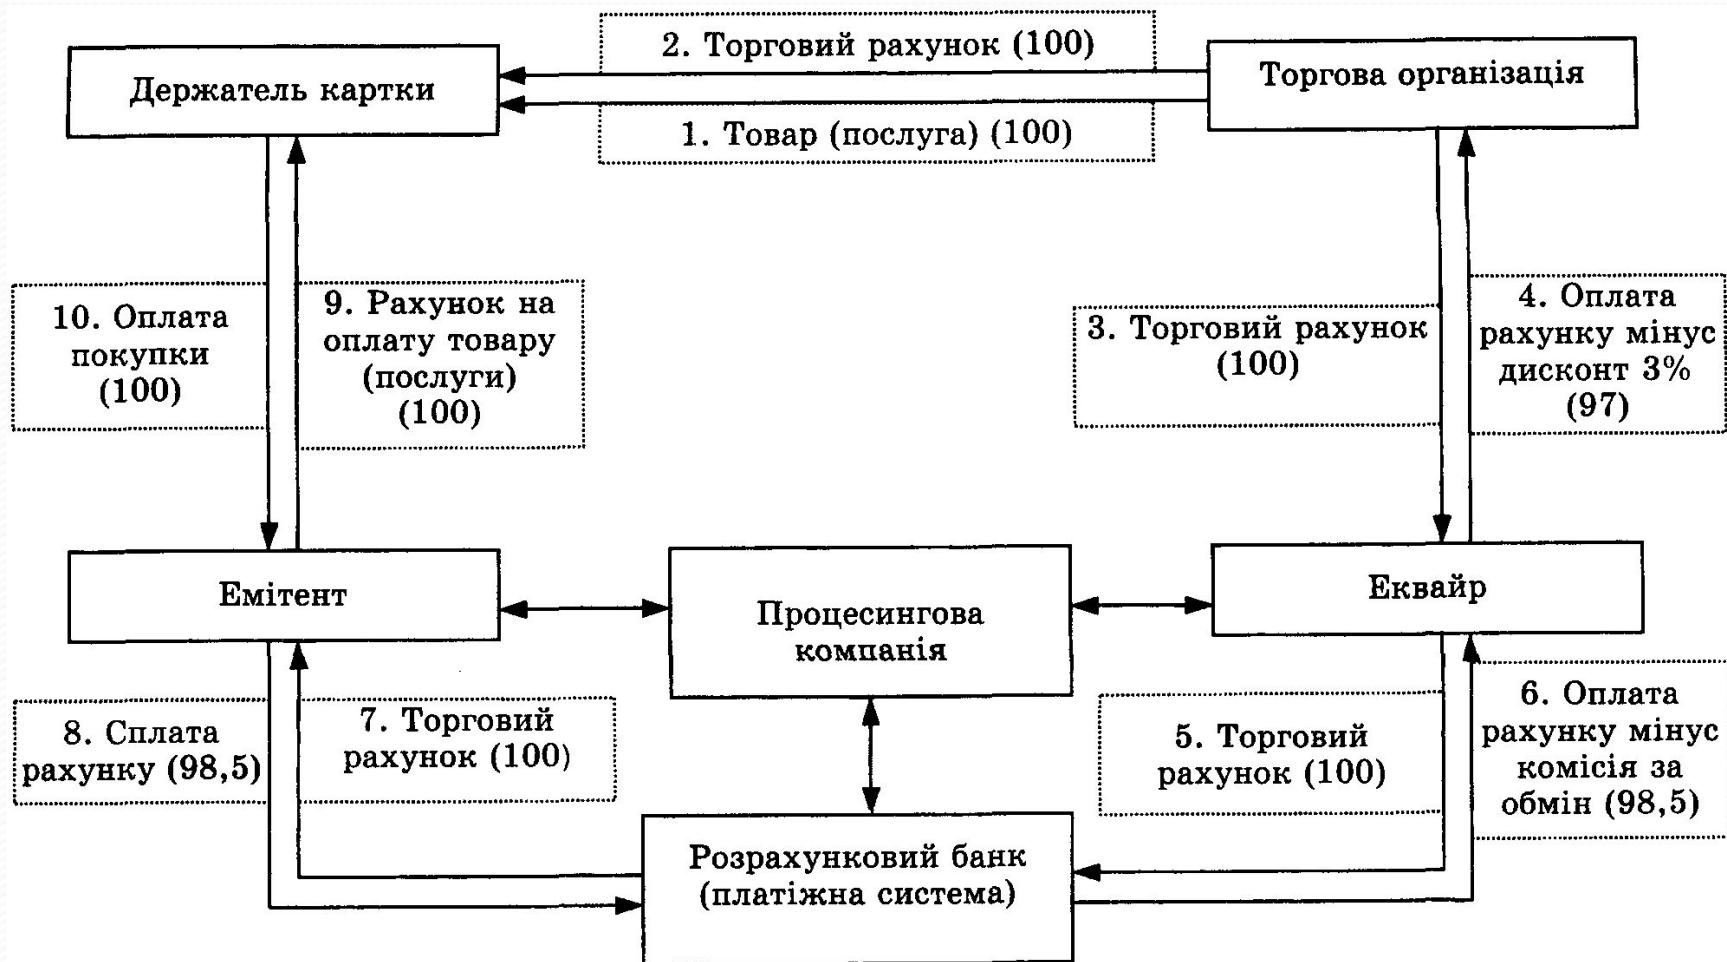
Держатель картки

2. Торговий рахунок (100)

1. Товар (послуга) (100)

Торгова організація

10. Оплата покупки (100)

9. Рахунок на оплату товару (послуги) (100)

3. Торговий рахунок (100)

4. Оплата рахунку мінус дисконт 3% (97)

Емітент

Процесингова компанія

Еквайр

8. Сплата рахунку (98,5)

7. Торговий рахунок (100)

5. Торговий рахунок (100)

6. Оплата рахунку мінус комісія за обмін (98,5)

Розрахунковий банк (платіжна система)